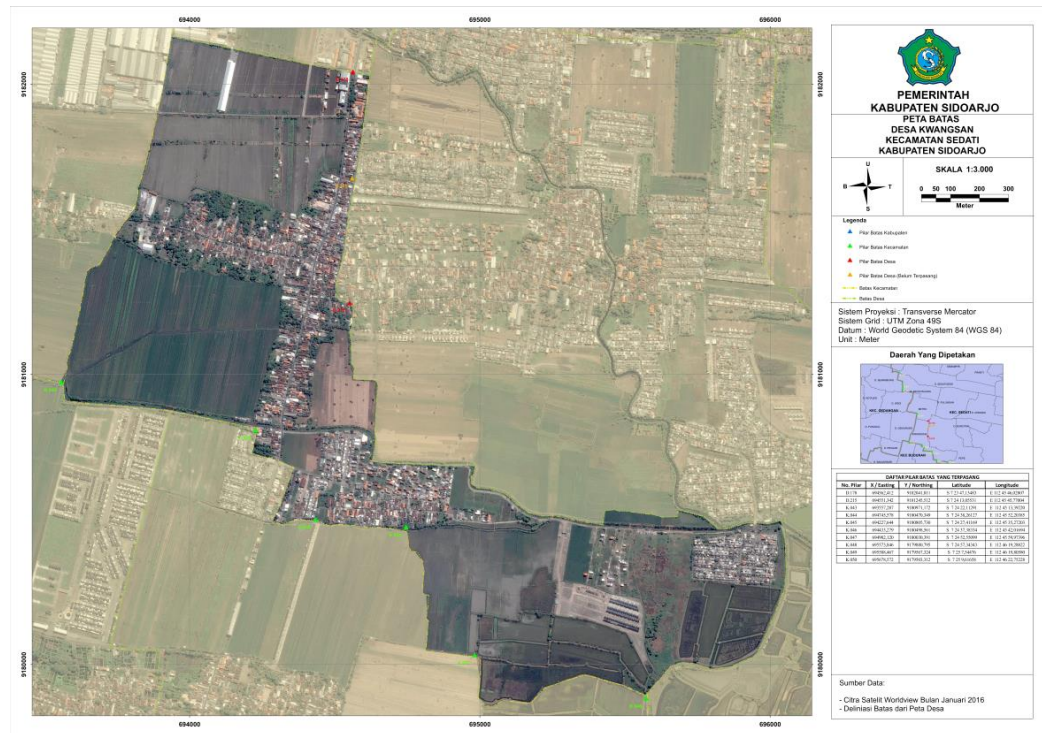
694000
695000
696000
9182000
9181000
9180000
9182000
9181000
9180000
694000
695000
696000

PEMERINTAH
KABUPATEN SIDOARJO

PETA BATAS
DESA KWANGSAN
KECAMATAN SEDATI
KABUPATEN SIDOARJO

U
B
T
S

SKALA 1:3.000

0 50 100 200 300
Meter

Legenda
Pilar Batas Kabupaten
Pilar Batas Kecamatan
Pilar Batas Desa
Pilar Batas Desa (Belum Terpasang)
Batas Kecamatan
Batas Desa

Sistem Proyeksi : Transverse Mercator
Sistem Grid : UTM Zona 49S
Datum : World Geodetic System 84 (WGS 84)
Unit : Meter

Daerah Yang Dipetakan

DAFTAR PILAR BATAS YANG TERPASANG

| No. Pilar | X / Easting | Y / Northing | Latitude | Longitude |
|---|---|---|---|---|
| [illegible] | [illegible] | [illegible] | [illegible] | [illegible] |

Sumber Data:

- Citra Satelit Worldview Bulan Januari 2016
- Deliniasi Batas dari Peta Desa